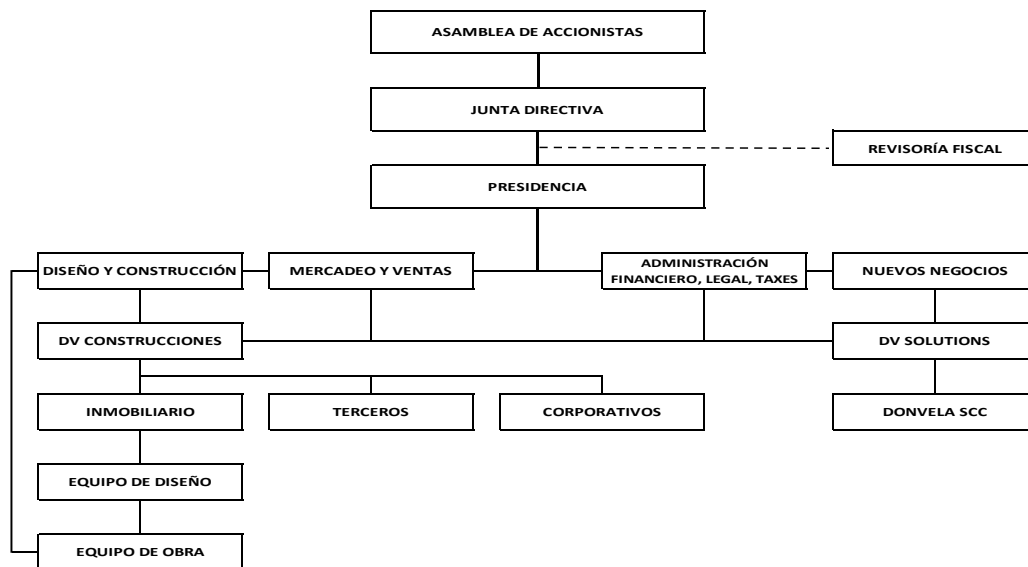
ASAMBLEA DE ACCIONISTAS

JUNTA DIRECTIVA

REVISORÍA FISCAL

PRESIDENCIA

DISEÑO Y CONSTRUCCIÓN

MERCADEO Y VENTAS

ADMINISTRACIÓN FINANCIERO, LEGAL, TAXES

NUEVOS NEGOCIOS

DV CONSTRUCCIONES

DV SOLUTIONS

INMOBILIARIO

TERCEROS

CORPORATIVOS

DONVELA SCC

EQUIPO DE DISEÑO

EQUIPO DE OBRA